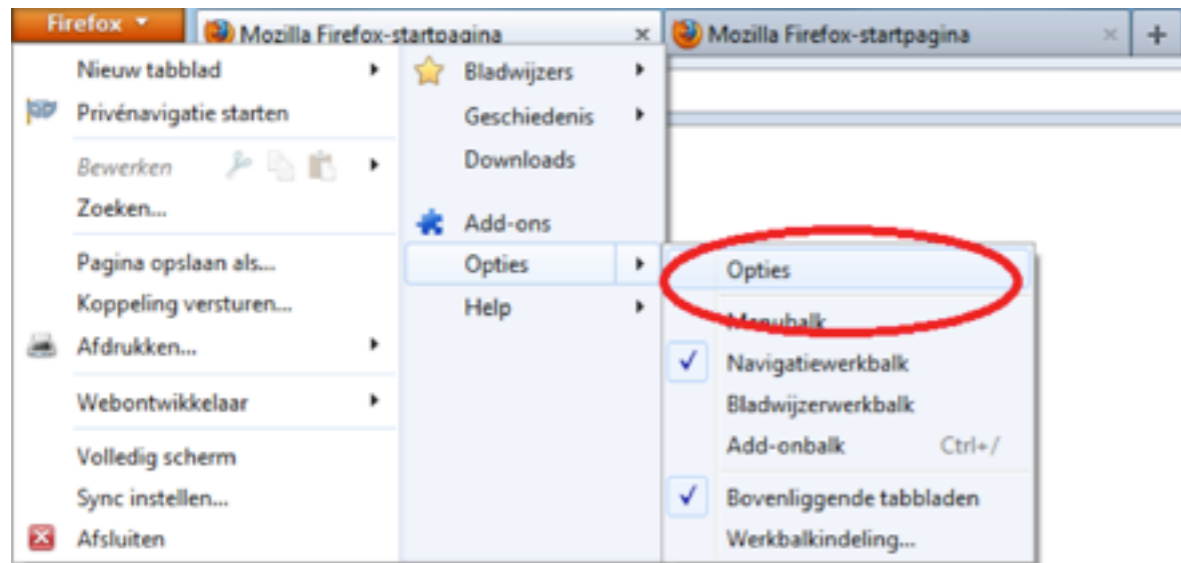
Firefox
Mozilla Firefox-startpagina
Mozilla Firefox-startpagina
+

Nieuw tabblad
Privénavigatie starten
Bewerken
Zoeken...
Pagina opslaan als...
Koppeling versturen...
Afdrukken...
Webontwikkelaar
Volledig scherm
Sync instellen...
Afsluiten

Bladwijzers
Geschiedenis
Downloads
Add-ons
Opties
Help

Opties
Menubalk
Navigatiewerkbalk
Bladwijzerwerkbalk
Add-onbalk Ctrl+/
Bovenliggende tabbladen
Werkbalkindeling...